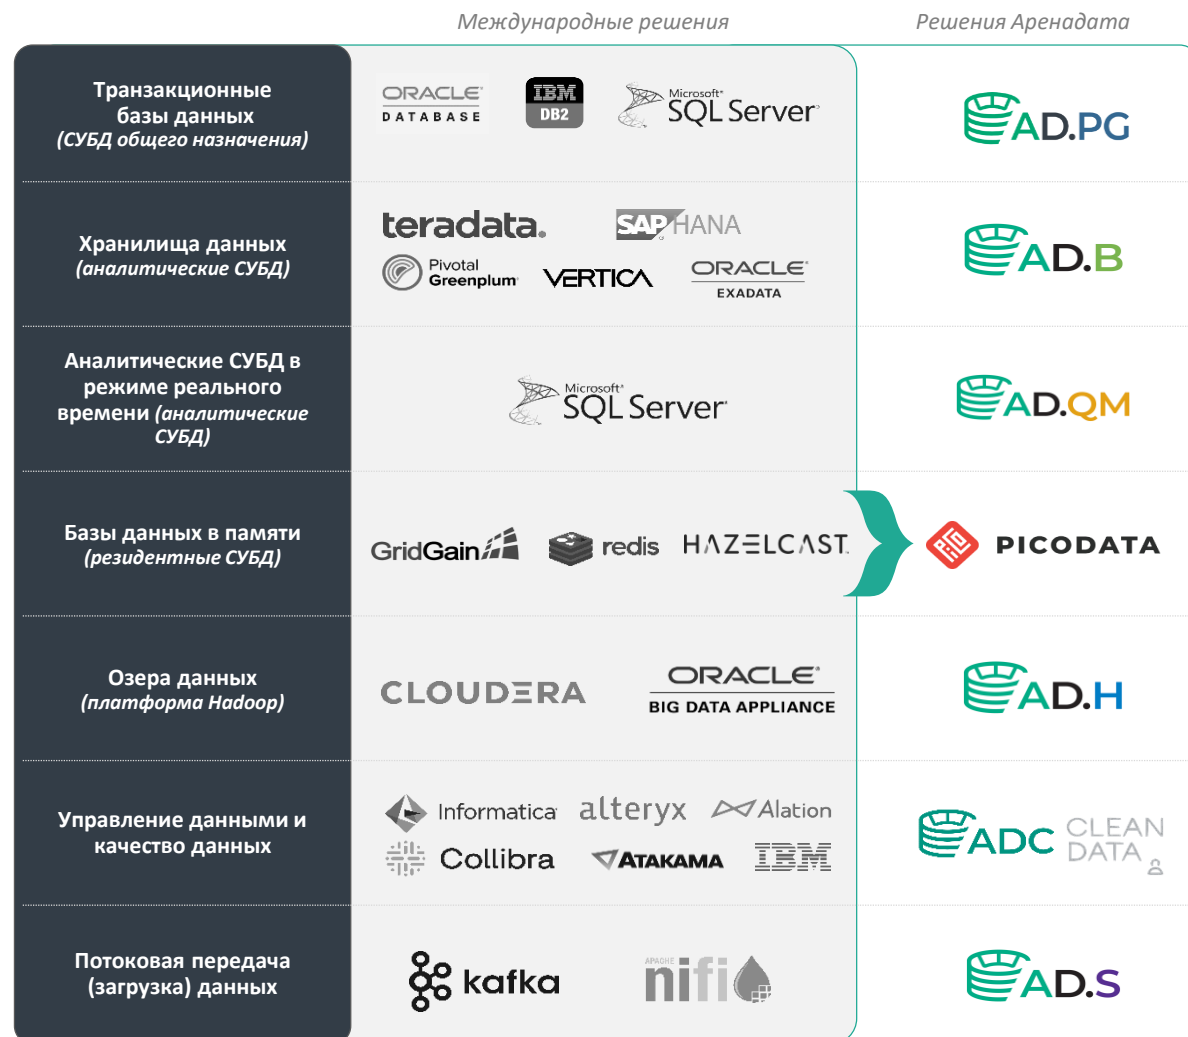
Международные решения

Решения Аренадата

Транзакционные базы данных (СУБД общего назначения)

ORACLE DATABASE

IBM DB2

Microsoft SQL Server

AD.PG

Хранилища данных (аналитические СУБД)

teradata.

SAP HANA

Pivotal Greenplum

VERTICA

ORACLE EXADATA

AD.B

Аналитические СУБД в режиме реального времени (аналитические СУБД)

Microsoft SQL Server

AD.QM

Базы данных в памяти (резидентные СУБД)

GridGain

redis

HAZELCAST

PICODATA

Озера данных (платформа Hadoop)

CLOUDERA

ORACLE BIG DATA APPLIANCE

AD.H

Управление данными и качество данных

Informatica

alteryx

Alation

Collibra

ATAKAMA

IBM

ADC

CLEAN DATA

Потоковая передача (загрузка) данных

kafka

APACHE nifi

AD.S